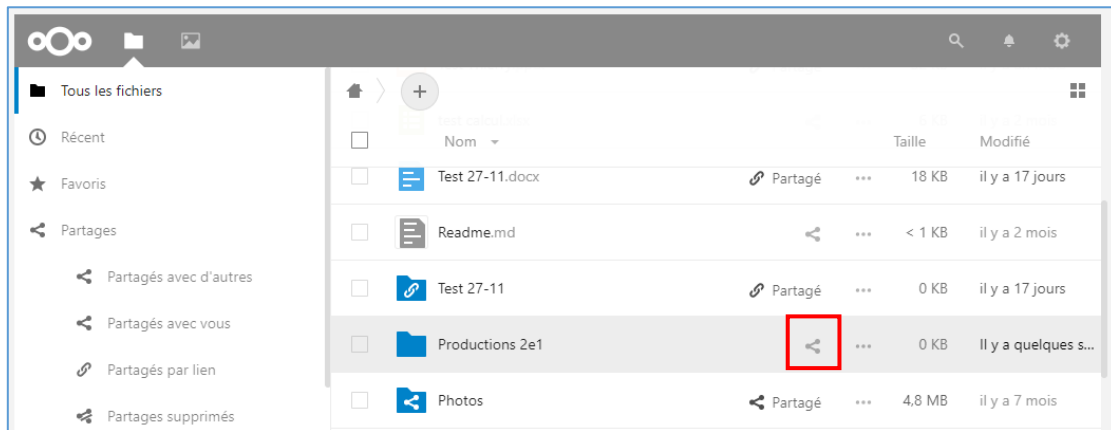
Tous les fichiers

Récent

Favoris

Partages

Partagés avec d'autres

Partagés avec vous

Partagés par lien

Partages supprimés

+

| | Nom | | | Taille | Modifié |
|---|---|---|---|---|---|
| | Test 27-11.docx | Partagé | ••• | 18 KB | il y a 17 jours |
| | Readme.md | | ••• | < 1 KB | il y a 2 mois |
| | Test 27-11 | Partagé | ••• | 0 KB | il y a 17 jours |
| | Productions 2e1 | | ••• | 0 KB | Il y a quelques s |
| | Photos | Partagé | ••• | 4,8 MB | il y a 7 mois |